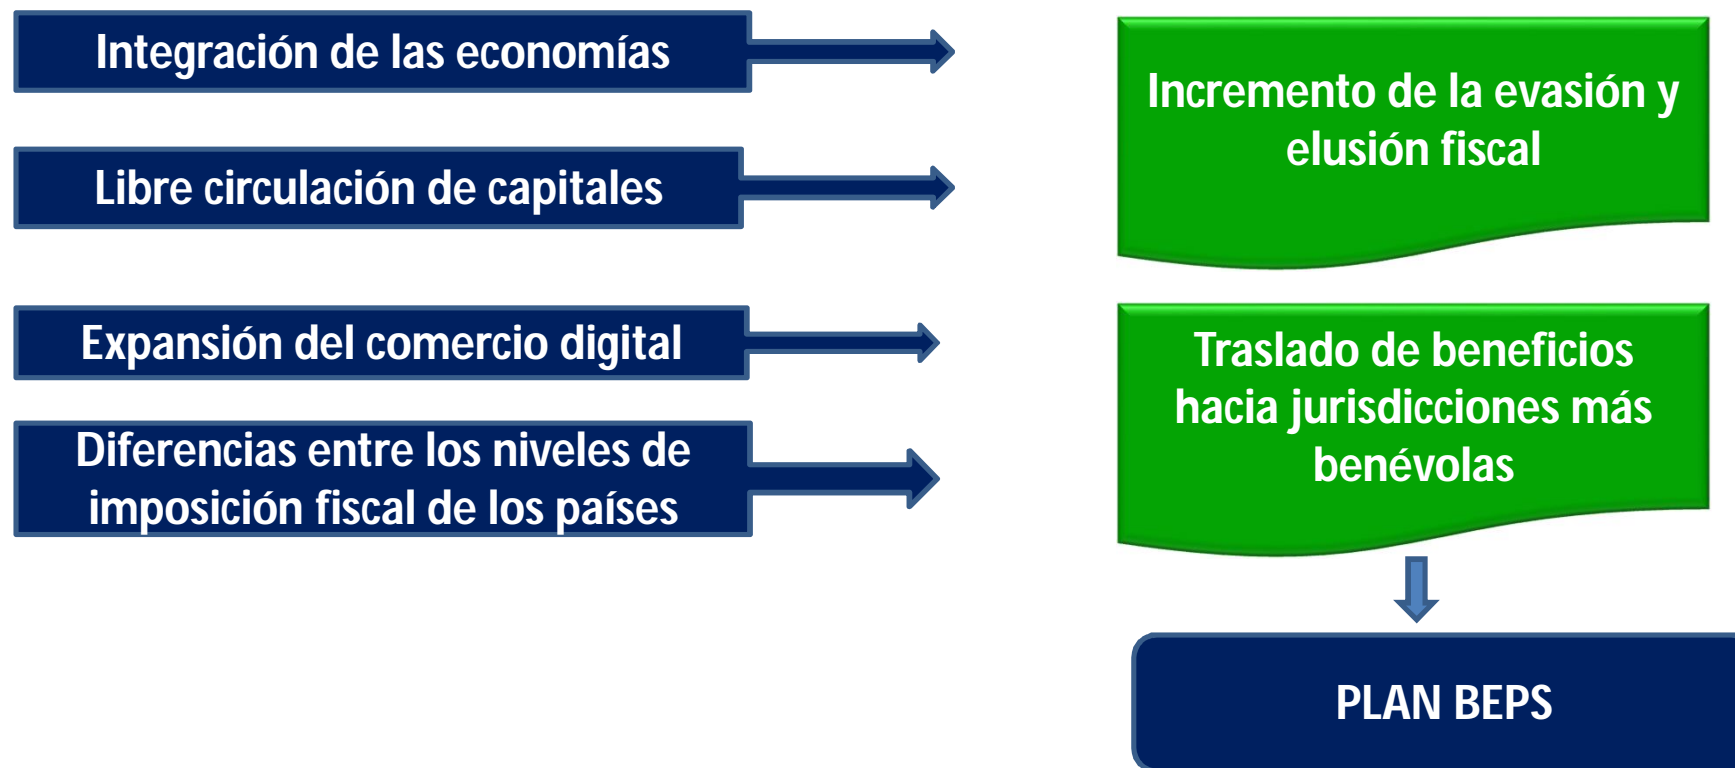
Integración de las economías

Libre circulación de capitales

Expansión del comercio digital

Diferencias entre los niveles de imposición fiscal de los países

Incremento de la evasión y elusión fiscal

Traslado de beneficios hacia jurisdicciones más benévolas

PLAN BEPS